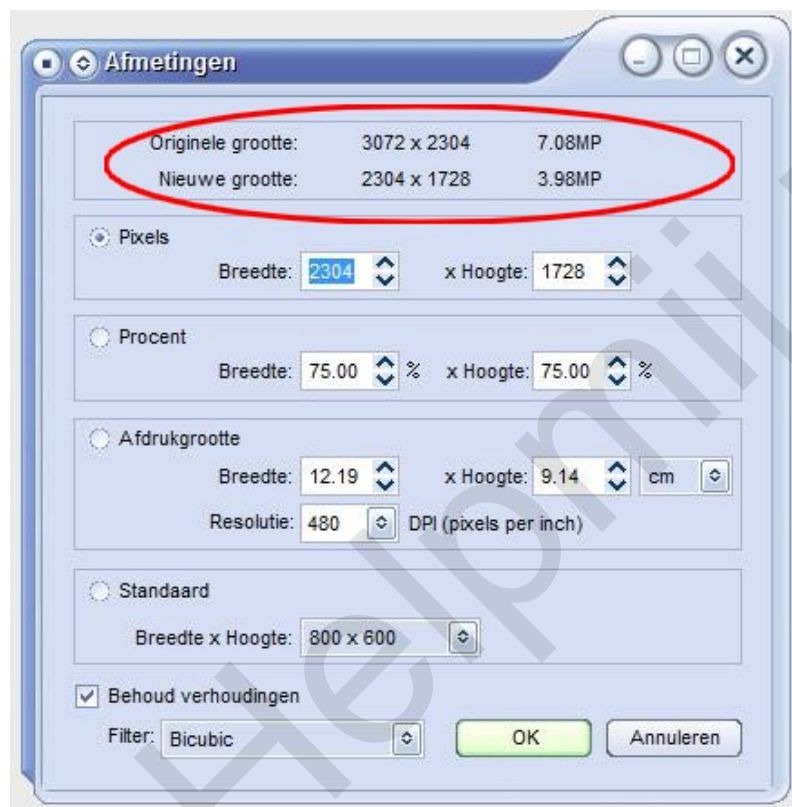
Afmetingen

Originele grootte: 3072 x 2304 7.08MP
Nieuwe grootte: 2304 x 1728 3.98MP

Pixels
Breedte: 2304 x Hoogte: 1728

Procent
Breedte: 75.00 % x Hoogte: 75.00 %

Afdrukgrootte
Breedte: 12.19 x Hoogte: 9.14 cm
Resolutie: 480 DPI (pixels per inch)

Standaard
Breedte x Hoogte: 800 x 600

Behoud verhoudingen
Filter: Bicubic
OK
Annuleren

Helpmij